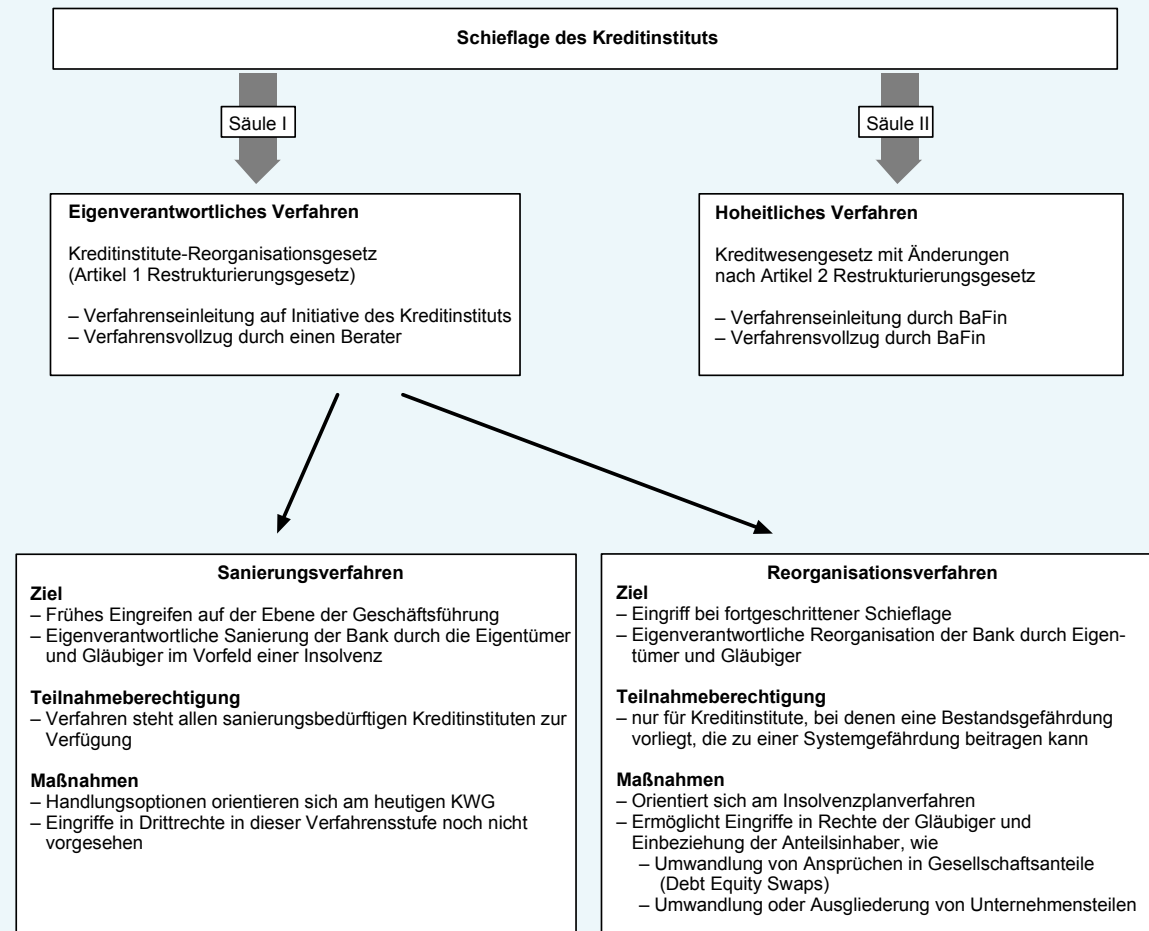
Schieflage des Kreditinstituts

Säule I

Säule II

Eigenverantwortliches Verfahren

Kreditinstitute-Reorganisationsgesetz (Artikel 1 Restrukturierungsgesetz)

– Verfahrenseinleitung auf Initiative des Kreditinstituts
– Verfahrensvollzug durch einen Berater

Hoheitliches Verfahren

Kreditwesengesetz mit Änderungen nach Artikel 2 Restrukturierungsgesetz

– Verfahrenseinleitung durch BaFin
– Verfahrensvollzug durch BaFin

Sanierungsverfahren

Ziel
– Frühes Eingreifen auf der Ebene der Geschäftsführung
– Eigenverantwortliche Sanierung der Bank durch die Eigentümer und Gläubiger im Vorfeld einer Insolvenz

Teilnahmeberechtigung
– Verfahren steht allen sanierungsbedürftigen Kreditinstituten zur Verfügung

Maßnahmen
– Handlungsoptionen orientieren sich am heutigen KWG
– Eingriffe in Drittrechte in dieser Verfahrensstufe noch nicht vorgesehen

Reorganisationsverfahren

Ziel
– Eingriff bei fortgeschrittener Schieflage
– Eigenverantwortliche Reorganisation der Bank durch Eigentümer und Gläubiger

Teilnahmeberechtigung
– nur für Kreditinstitute, bei denen eine Bestandsgefährdung vorliegt, die zu einer Systemgefährdung beitragen kann

Maßnahmen
– Orientiert sich am Insolvenzplanverfahren
– Ermöglicht Eingriffe in Rechte der Gläubiger und Einbeziehung der Anteilsinhaber, wie
– Umwandlung von Ansprüchen in Gesellschaftsanteile (Debt Equity Swaps)
– Umwandlung oder Ausgliederung von Unternehmensteilen